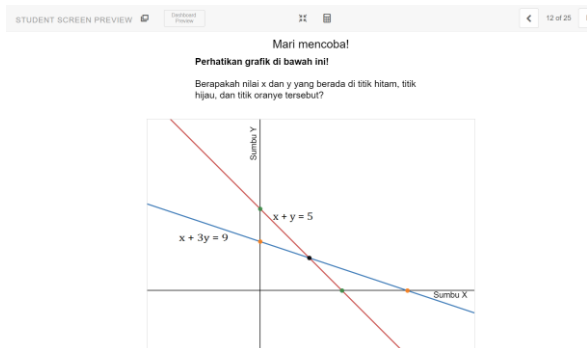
STUDENT SCREEN PREVIEW

Dashboard Preview

12 of 25

Mari mencoba!

Perhatikan grafik di bawah ini!

Berapakah nilai x dan y yang berada di titik hitam, titik hijau, dan titik oranye tersebut?

Sumbu Y

x + y = 5

x + 3y = 9

Sumbu X